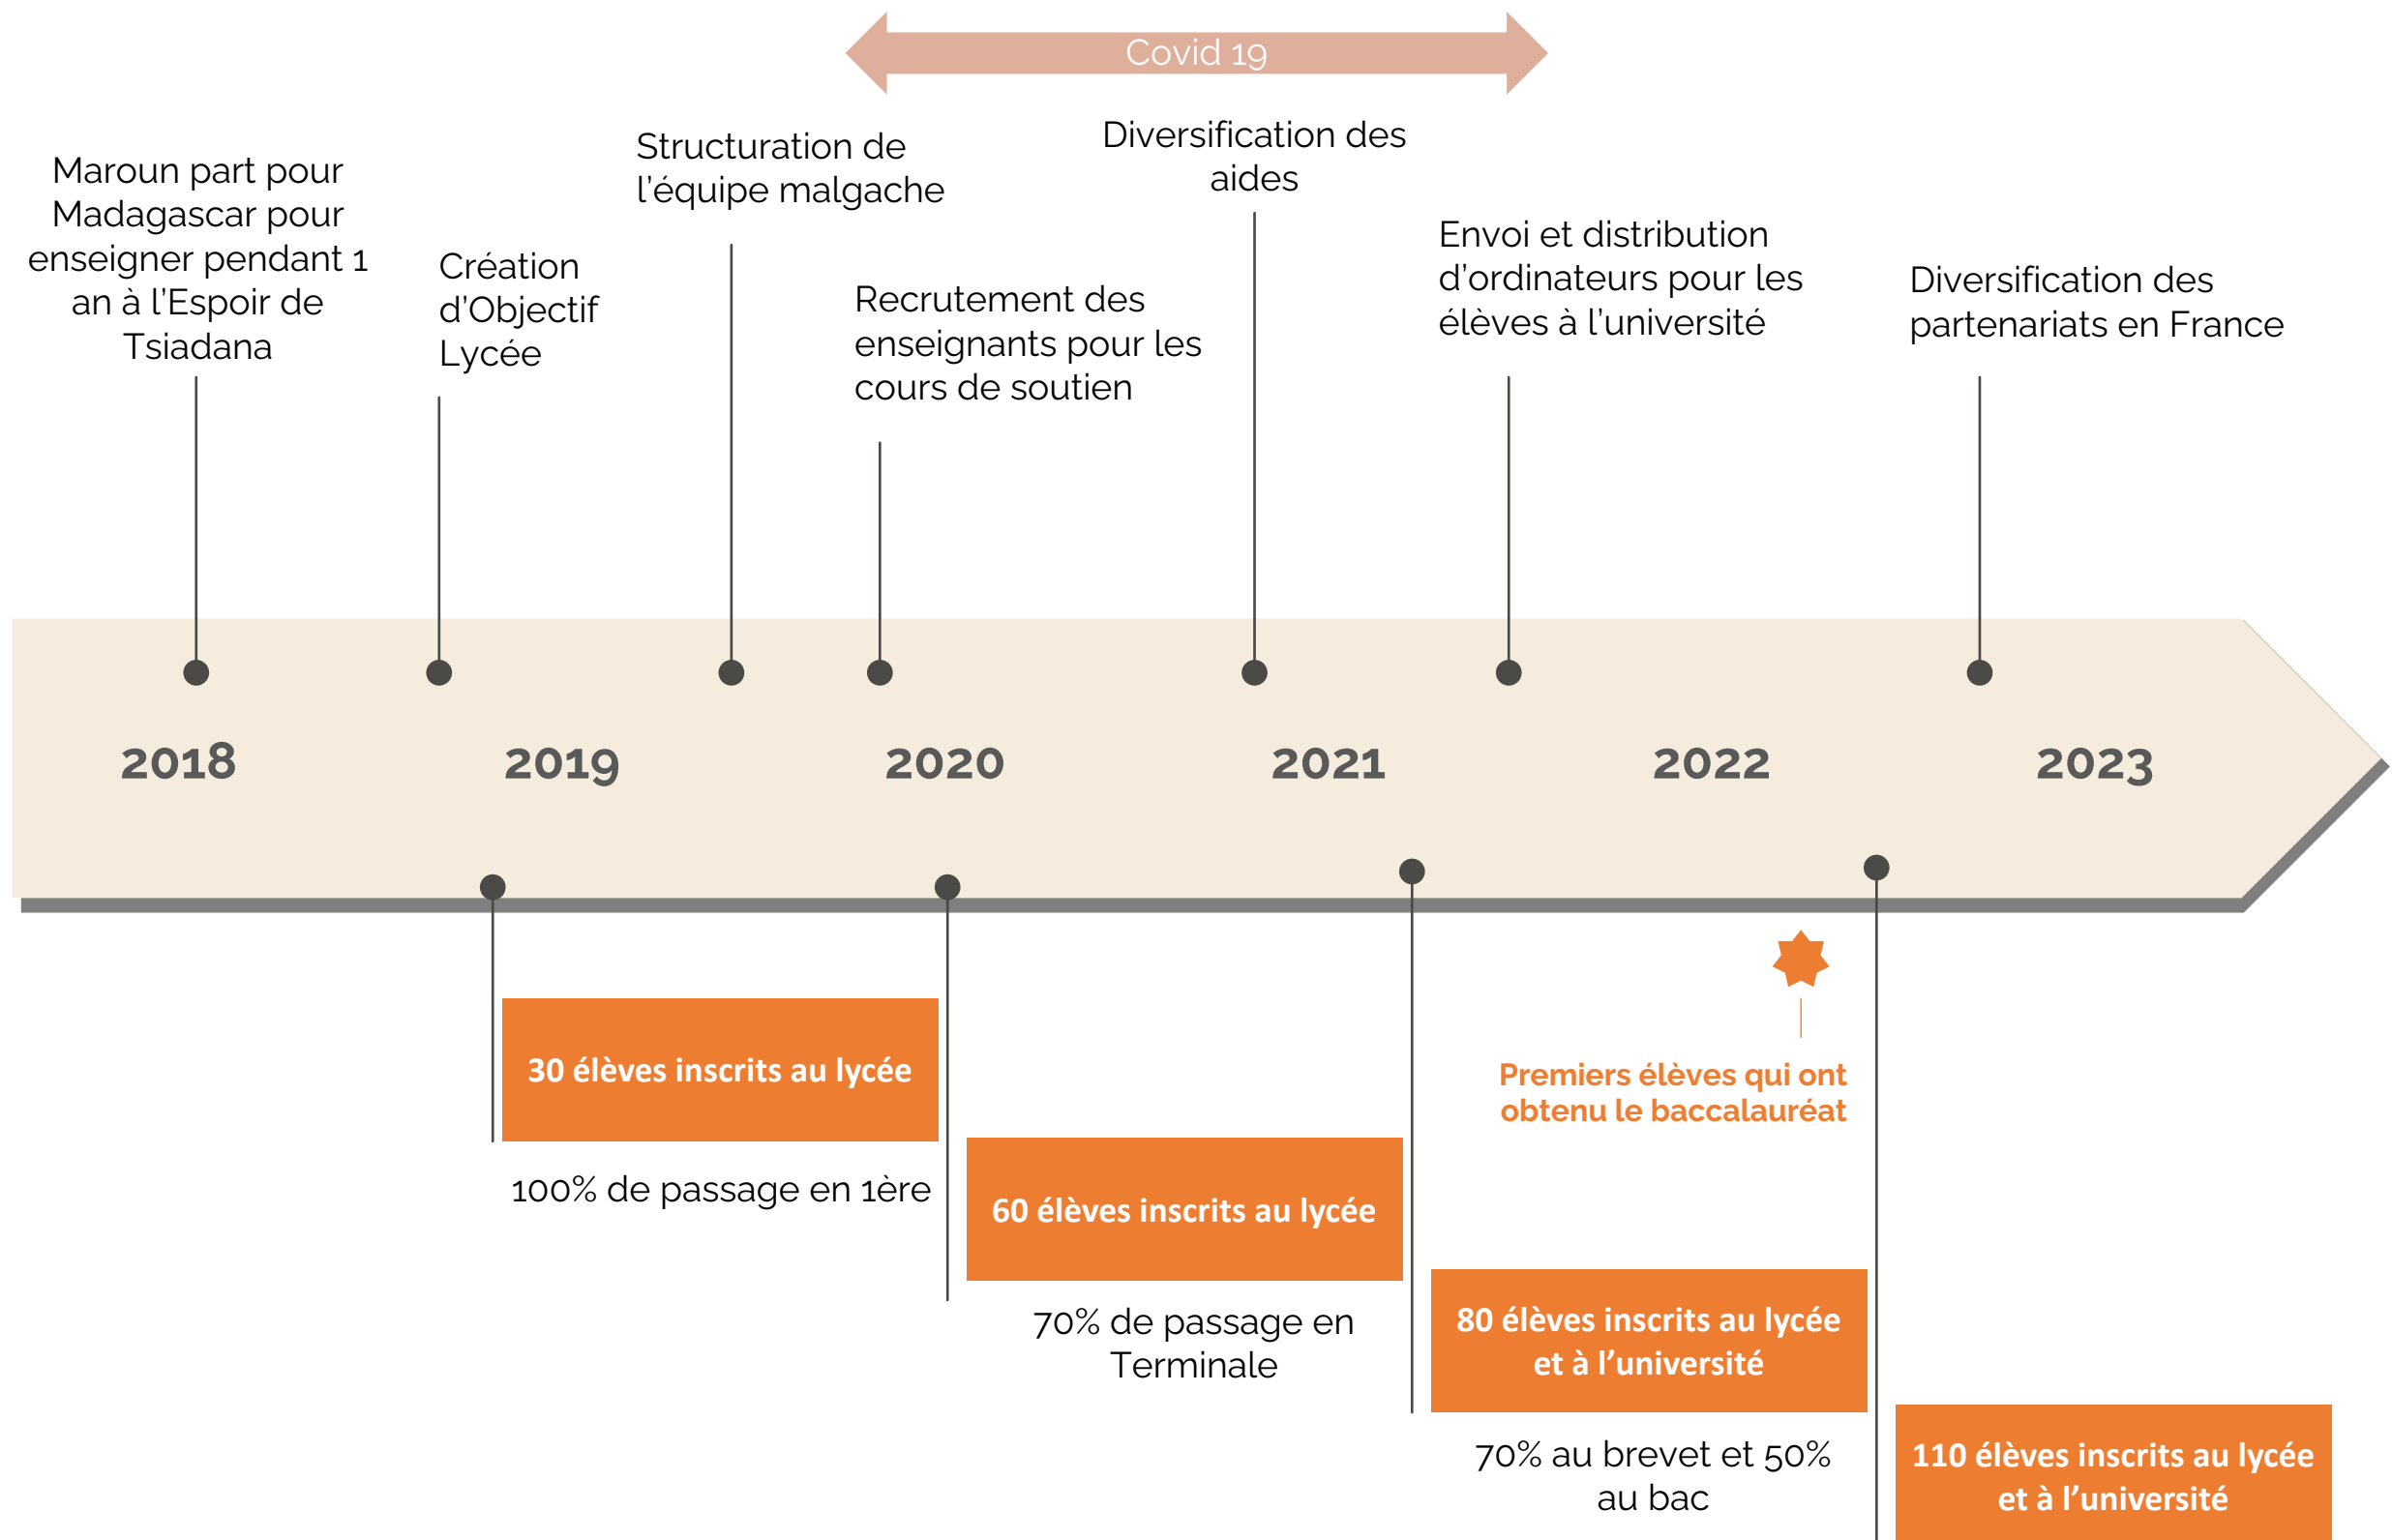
Covid 19

Maroun part pour Madagascar pour enseigner pendant 1 an à l'Espoir de Tsiadana

Création d'Objectif Lycée

Structuration de l'équipe malgache

Recrutement des enseignants pour les cours de soutien

Diversification des aides

Envoi et distribution d'ordinateurs pour les élèves à l'université

Diversification des partenariats en France

2018

2019

2020

2021

2022

2023

30 élèves inscrits au lycée

100% de passage en 1ère

60 élèves inscrits au lycée

70% de passage en Terminale

Premiers élèves qui ont obtenu le baccalauréat

80 élèves inscrits au lycée et à l'université

70% au brevet et 50% au bac

110 élèves inscrits au lycée et à l'université